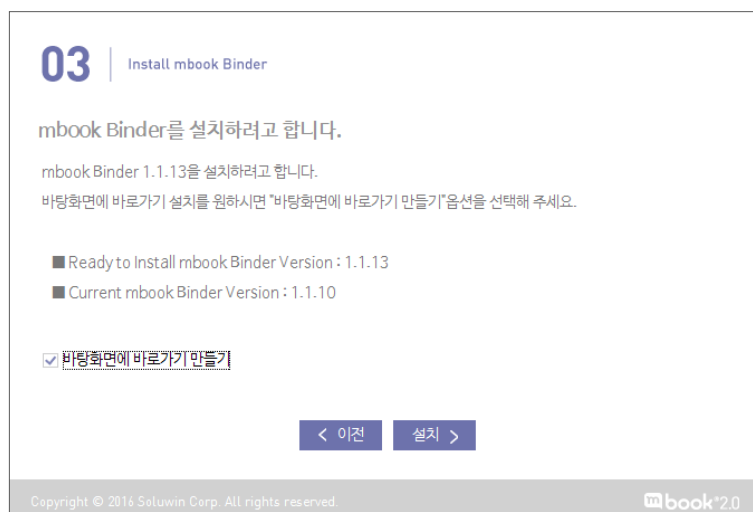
03 | Install mbook Binder

mbook Binder를 설치하려고 합니다.

mbook Binder 1.1.13을 설치하려고 합니다.
바탕화면에 바로가기 설치를 원하시면 "바탕화면에 바로가기 만들기"옵션을 선택해 주세요.

■ Ready to Install mbook Binder Version : 1.1.13
■ Current mbook Binder Version : 1.1.10

☑ 바탕화면에 바로가기 만들기

< 이전 설치 >

Copyright © 2016 Soluwin Corp. All rights reserved.

m book*2.0